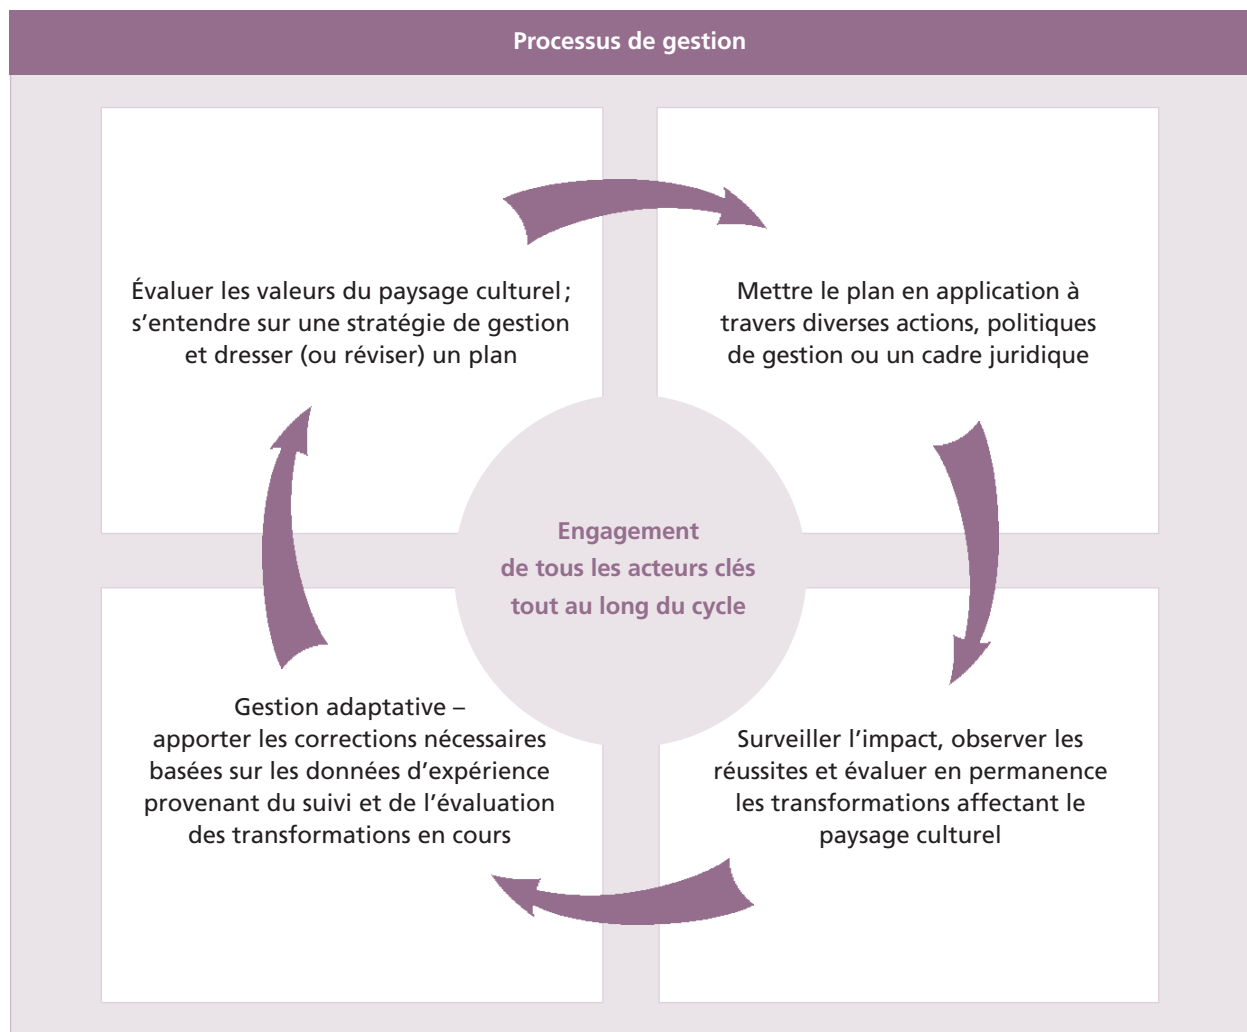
Processus de gestion

Évaluer les valeurs du paysage culturel ; s’entendre sur une stratégie de gestion et dresser (ou réviser) un plan

Mettre le plan en application à travers diverses actions, politiques de gestion ou un cadre juridique

Engagement de tous les acteurs clés tout au long du cycle

Gestion adaptative – apporter les corrections nécessaires basées sur les données d’expérience provenant du suivi et de l’évaluation des transformations en cours

Surveiller l’impact, observer les réussites et évaluer en permanence les transformations affectant le paysage culturel